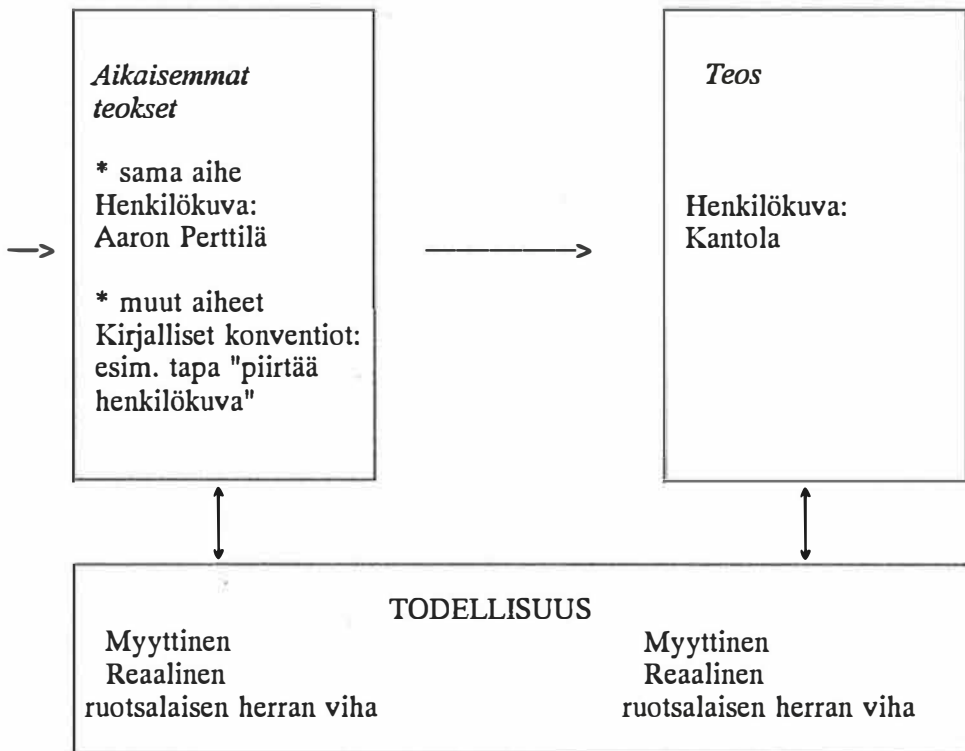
*Aikaisemmat teokset*

* sama aihe
Henkilökuva:
Aaron Perttilä

* muut aiheet
Kirjalliset konventiot:
esim. tapa "piirtää henkilökuva"

*Teos*

Henkilökuva:
Kantola

TODELLISUUS

Myyttinen
Reaalinen
ruotsalaisen herran viha

Myyttinen
Reaalinen
ruotsalaisen herran viha